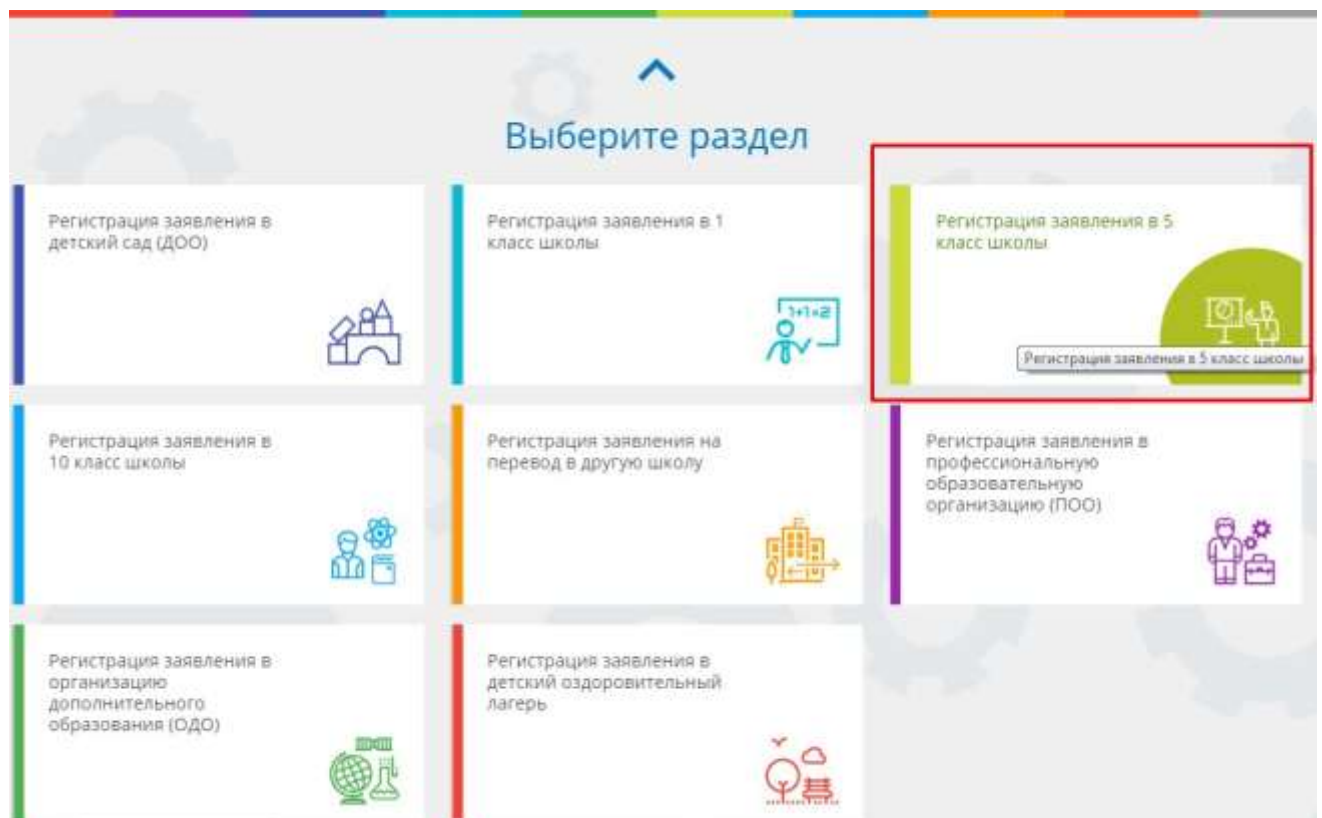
Выберите раздел

Регистрация заявления в детский сад (ДОО)

Регистрация заявления в 1 класс школы

1+1=2

Регистрация заявления в 5 класс школы

Регистрация заявления в 5 класс школы

Регистрация заявления в 10 класс школы

Регистрация заявления на перевод в другую школу

Регистрация заявления в профессиональную образовательную организацию (ПОО)

Регистрация заявления в организацию дополнительного образования (ОДО)

Регистрация заявления в детский оздоровительный лагерь